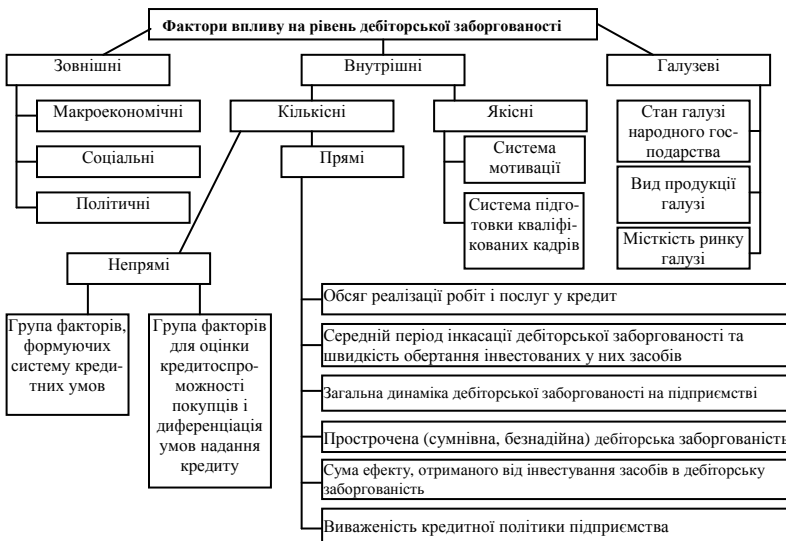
Фактори впливу на рівень дебіторської заборгованості

Зовнішні

Макроекономічні

Соціальні

Політичні

Внутрішні

Кількісні

Прямі

Якісні

Система мотивації

Система підготовки кваліфікованих кадрів

Галузеві

Стан галузі народного господарства

Вид продукції галузі

Місткість ринку галузі

Непрямі

Група факторів, формуючих систему кредитних умов

Група факторів для оцінки кредитоспроможності покупців і диференціація умов надання кредиту

Обсяг реалізації робіт і послуг у кредит

Середній період інкасації дебіторської заборгованості та швидкість обертання інвестованих у них засобів

Загальна динаміка дебіторської заборгованості на підприємстві

Прострочена (сумнівна, безнадійна) дебіторська заборгованість

Сума ефекту, отриманого від інвестування засобів в дебіторську заборгованість

Виваженість кредитної політики підприємства